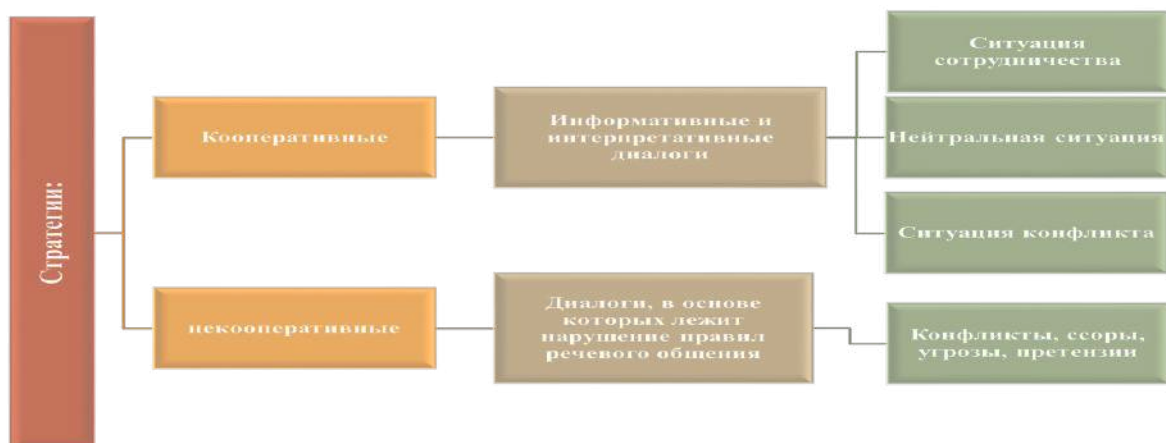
Стратегии:

Кооперативные

Информативные и интерпретативные диалоги

Ситуация сотрудничества

Нейтральная ситуация

Ситуация конфликта

некооперативные

Диалоги, в основе которых лежит нарушение правил речевого общения

Конфликты, ссоры, угрозы, претензии